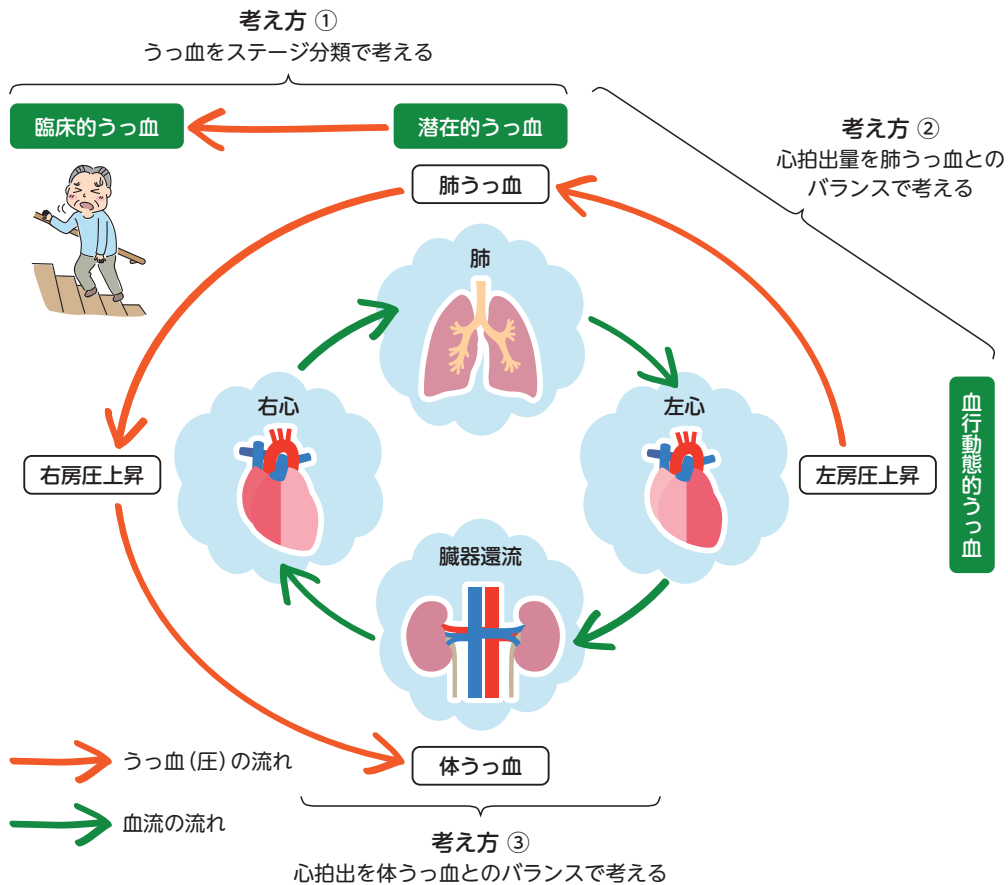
考え方 ①
うっ血をステージ分類で考える

臨床的うっ血

潜在的うっ血

考え方 ②
心拍出量を肺うっ血とのバランスで考える

肺うっ血

肺

右心

左心

血行動態的うっ血

右房圧上昇

左房圧上昇

臓器還流

体うっ血

うっ血（圧）の流れ

血流の流れ

考え方 ③
心拍出を体うっ血とのバランスで考える